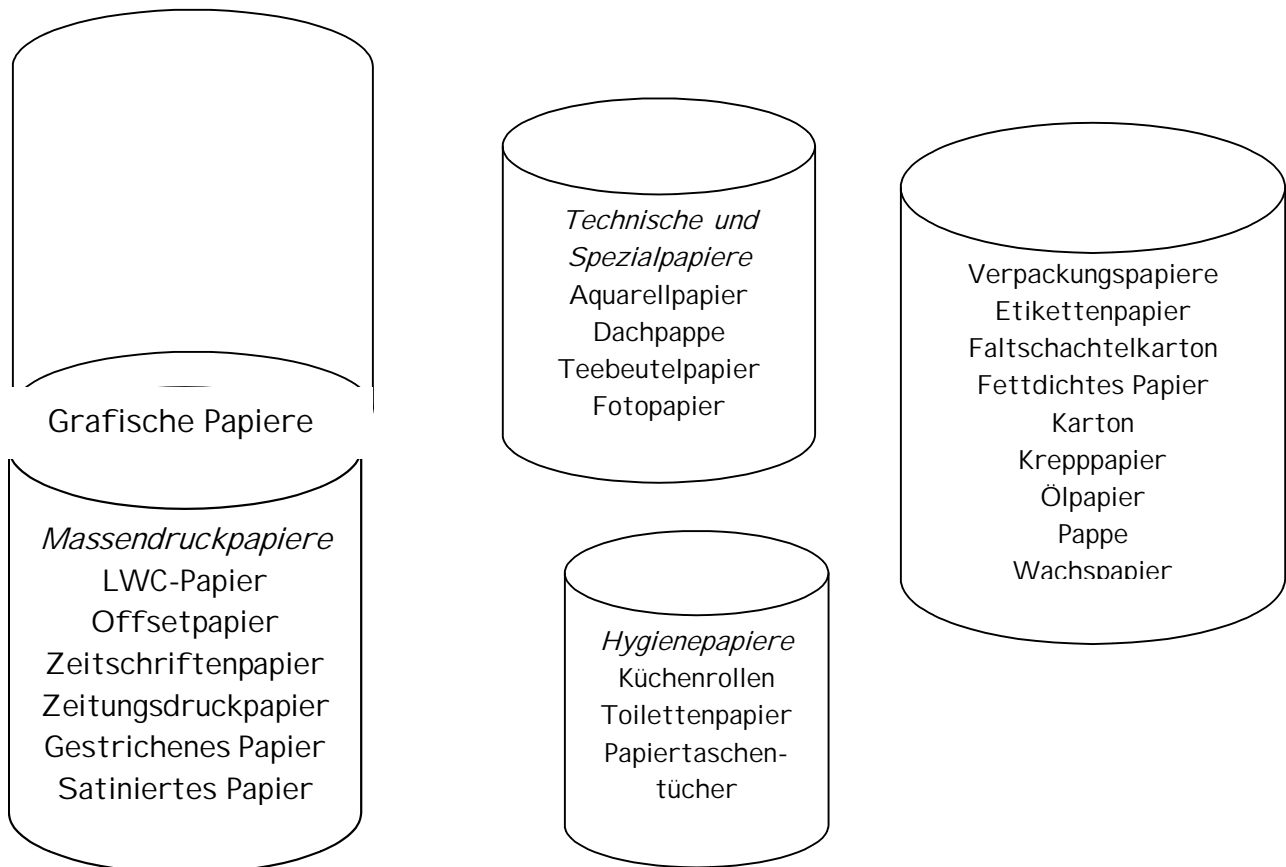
Grafische Papiere

*Massendruckpapiere*
LWC-Papier
Offsetpapier
Zeitschriftenpapier
Zeitungsdruckpapier
Gestrichenes Papier
Satiniertes Papier

*Technische und Spezialpapiere*
Aquarellpapier
Dachpappe
Teebeutelpapier
Fotopapier

*Hygienepapiere*
Küchenrollen
Toilettenpapier
Papiertaschentücher

Verpackungspapiere
Etikettenpapier
Faltschachtelkarton
Fettdichtes Papier
Karton
Krepppapier
Ölpapier
Pappe
Wachspapier